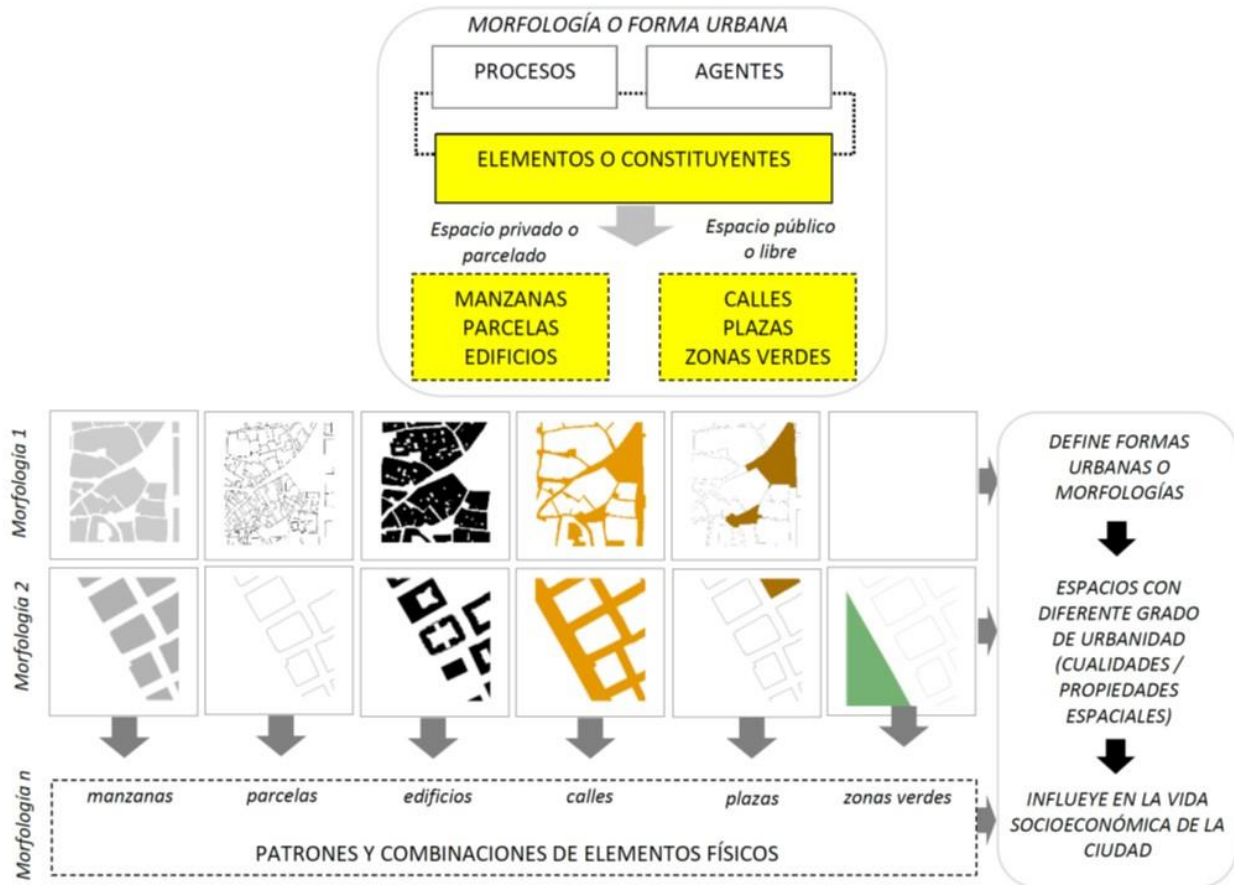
MORFOLOGÍA O FORMA URBANA

PROCESOS

AGENTES

ELEMENTOS O CONSTITUYENTES

Espacio privado o parcelado

Espacio público o libre

MANZANAS
PARCELAS
EDIFICIOS

CALLES
PLAZAS
ZONAS VERDES

Morfología 1

Morfologia 2

Morfologia n

DEFINE FORMAS URBANAS O MORFOLOGÍAS

ESPACIOS CON DIFERENTE GRADO DE URBANIDAD (CUALIDADES / PROPIEDADES ESPACIALES)

INFLUEYE EN LA VIDA SOCIOECONÓMICA DE LA CIUDAD

manzanas

parcelas

edificios

calles

plazas

zonas verdes

PATRONES Y COMBINACIONES DE ELEMENTOS FÍSICOS